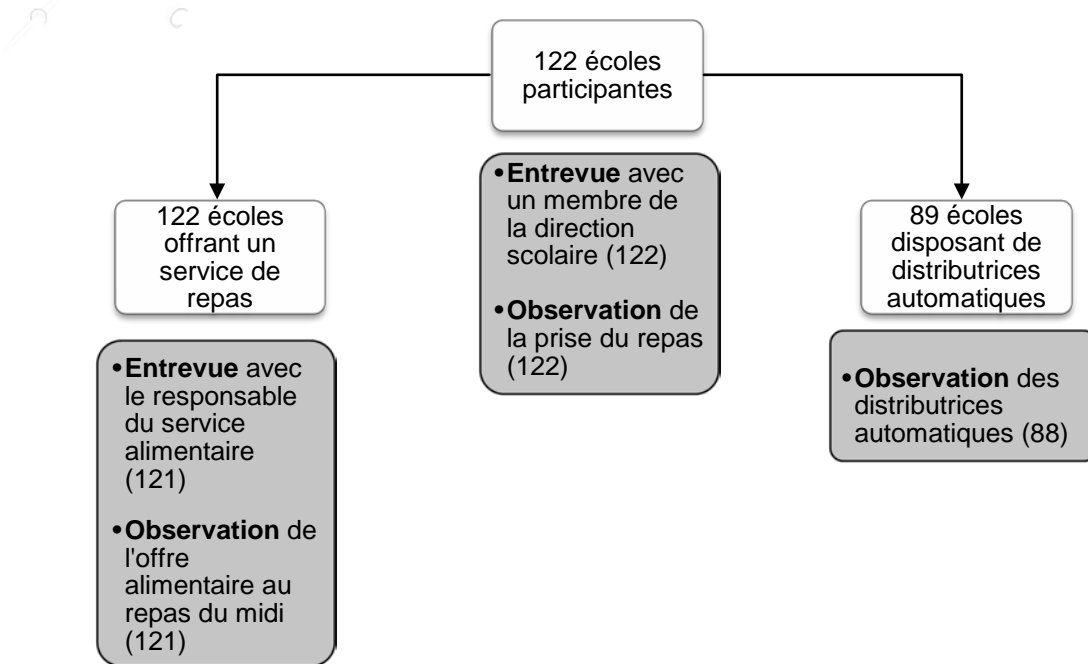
122 écoles participantes

122 écoles offrant un service de repas

•Entrevue avec le responsable du service alimentaire (121)

•Observation de l'offre alimentaire au repas du midi (121)

•Entrevue avec un membre de la direction scolaire (122)

•Observation de la prise du repas (122)

89 écoles disposant de distributrices automatiques

•Observation des distributrices automatiques (88)